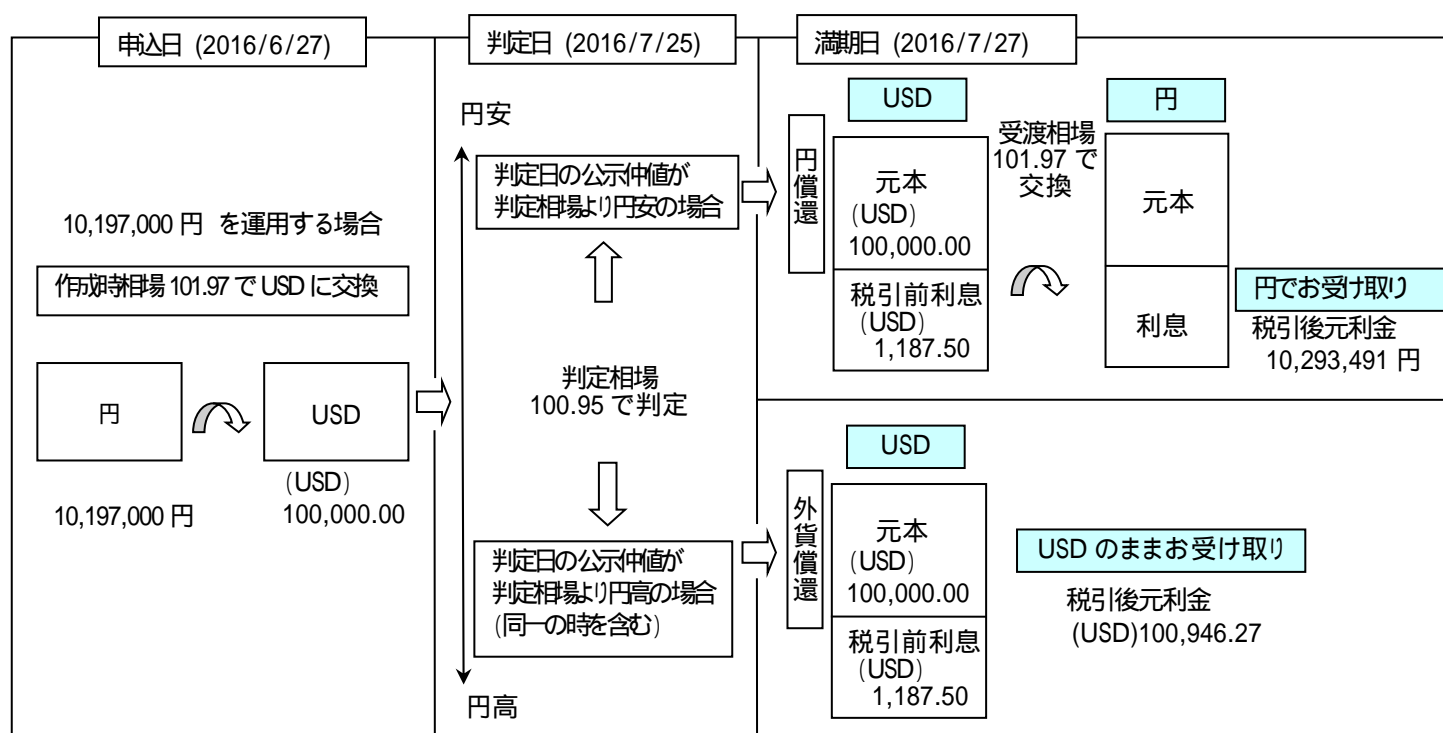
申込日 (2016/6/27)

10,197,000 円 を運用する場合

作成時相場 101.97 で USD に交換

円

USD

10,197,000 円

(USD)
100,000.00

判定日 (2016/7/25)

円安

判定日の公示仲値が判定相場より円安の場合

判定相場
100.95 で判定

判定日の公示仲値が判定相場より円高の場合 (同一の時を含む)

円高

満期日 (2016/7/27)

USD

円償還

元本
(USD)
100,000.00

税引前利息
(USD)
1,187.50

受渡相場
101.97 で
交換

円

元本

利息

円でお受け取り

税引後元利金
10,293,491 円

USD

外貨償還

元本
(USD)
100,000.00

税引前利息
(USD)
1,187.50

USD のままお受け取り

税引後元利金
(USD)100,946.27